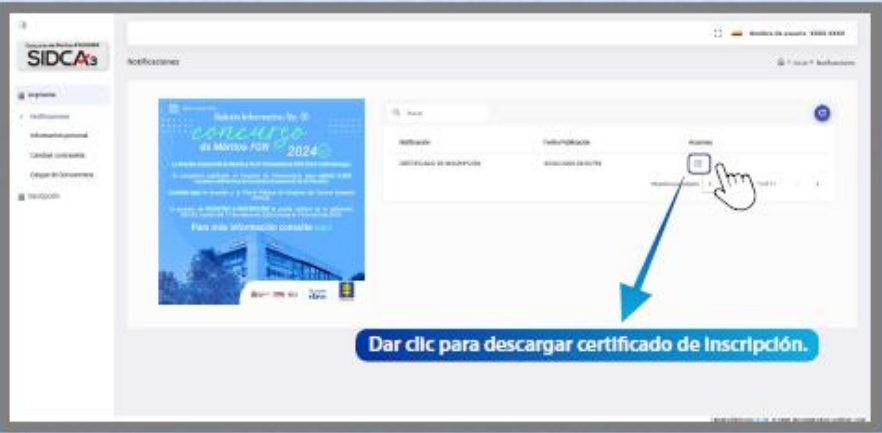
SIDCA3

Nombre de usuario: XXXX XXXX

Notificaciones

Inicio > Notificaciones

Aspirante

Notificaciones

Información personal

Cambiar contraseña

Cargue de Documentos

Inscripción

Boletín Informativo No. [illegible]

concurso de Méritos FGN 2024

Para más información consulte aquí

Buscar

Notificación

Fecha Publicación

Acciones

CERTIFICADO DE INSCRIPCIÓN

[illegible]

Dar clic para descargar certificado de inscripción.